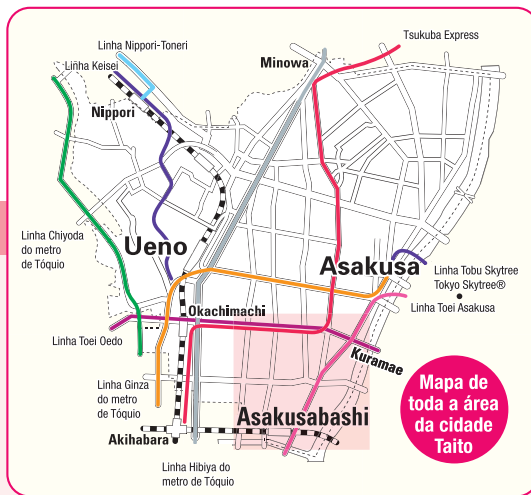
Linha Nippori-Toneri
Linha Keisei
Nippori
Minowa
Tsukuba Express
Linha Chiyoda do metro de Tóquio
Ueno
Asakusa
Linha Tobu Skytree
Tokyo Skytree®
Linha Toei Asakusa
Okachimachi
Linha Toei Oedo
Kuramae
Linha Ginza do metro de Tóquio
Asakusabashi
Akihabara
Linha Hibiya do metro de Tóquio
Mapa de toda a área da cidade Taito